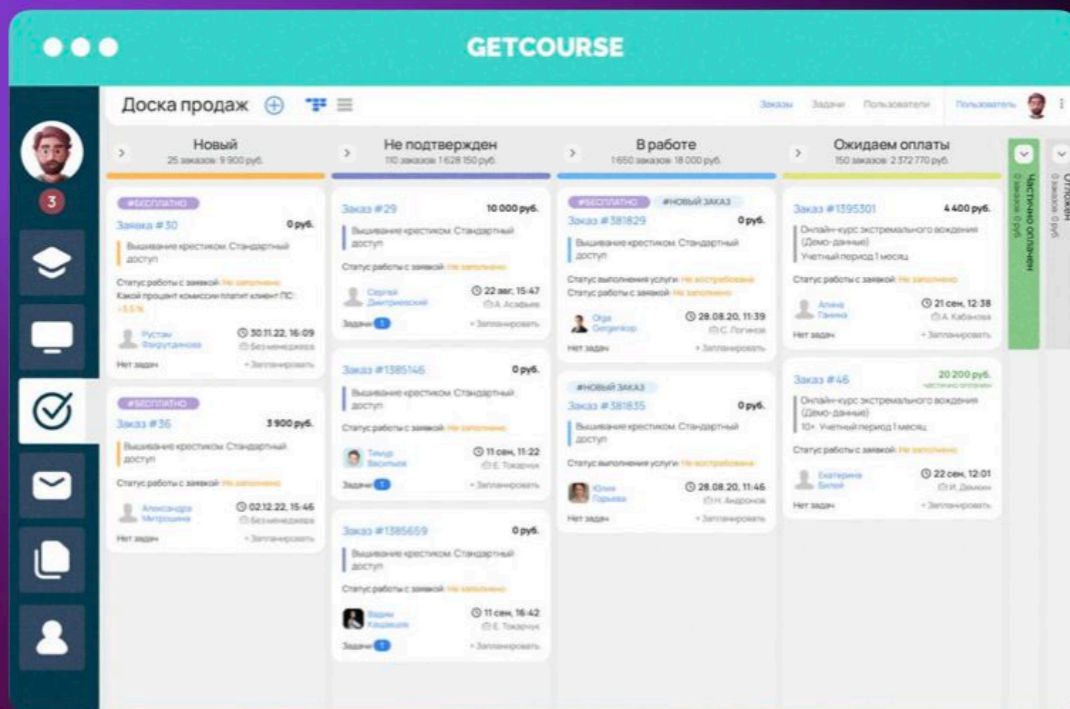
GETCOURSE

3

Доска продаж

Заказы Задачи Пользователи Пользователь

Новый
25 заказов: 9 900 руб.

Не подтвержден
110 заказов: 1 628 150 руб.

В работе
1 650 заказов: 18 000 руб.

Ожидаем оплаты
150 заказов: 2 372 770 руб.

Частично оплачен
0 заказов: 0 руб.

Отклонен
0 заказов: 0 руб.

#БЕСПЛАТНО
Заявка #30 0 руб.
Вышивание крестиком. Стандартный доступ
Статус работы с заявкой: Не заполнено
Какой процент комиссии платит клиент ПС: +3,5 %
Рустам Фахрутдинова 30.11.22, 16:09 Без менеджера
Нет задач + Запланировать

#БЕСПЛАТНО
Заказ #36 3 900 руб.
Вышивание крестиком. Стандартный доступ
Статус работы с заявкой: Не заполнено
Александра Митрошина 02.12.22, 15:46 Без менеджера
Нет задач + Запланировать

Заказ #29 10 000 руб.
Вышивание крестиком. Стандартный доступ
Статус работы с заявкой: Не заполнено
Сергей Дмитриевский 22 авг, 15:47 А. Асафьев
Задачи 1 + Запланировать

Заказ #1385146 0 руб.
Вышивание крестиком. Стандартный доступ
Статус работы с заявкой: Не заполнено
Тимур Васильев 11 сен, 11:22 Е. Токарчук
Задачи 1 + Запланировать

Заказ #1385659 0 руб.
Вышивание крестиком. Стандартный доступ
Статус работы с заявкой: Не заполнено
Вадим Кацешкин 11 сен, 16:42 Е. Токарчук
Задачи 1 + Запланировать

#БЕСПЛАТНО #НОВЫЙ ЗАКАЗ
Заказ #381829 0 руб.
Вышивание крестиком. Стандартный доступ
Статус выполнения услуги: Не востребована
Статус работы с заявкой: Не заполнено
Olga Gergenkop 28.08.20, 11:39 С. Логинов
Нет задач + Запланировать

#НОВЫЙ ЗАКАЗ
Заказ #381835 0 руб.
Вышивание крестиком. Стандартный доступ
Статус выполнения услуги: Не востребована
Юлия Гарьева 28.08.20, 11:46 Н. Андронов
Нет задач + Запланировать

Заказ #1395301 4 400 руб.
Онлайн-курс экстремального вождения (Демо-данные)
Учетный период 1 месяц
Статус работы с заявкой: Не заполнено
Алина Ганина 21 сен, 12:38 А. Кабанова
Нет задач + Запланировать

Заказ #46 20 200 руб.
частично оплачен
Онлайн-курс экстремального вождения (Демо-данные)
10+ Учетный период 1 месяц
Статус работы с заявкой: Не заполнено
Екатерина Белой 22 сен, 12:01 И. Демин
Нет задач + Запланировать